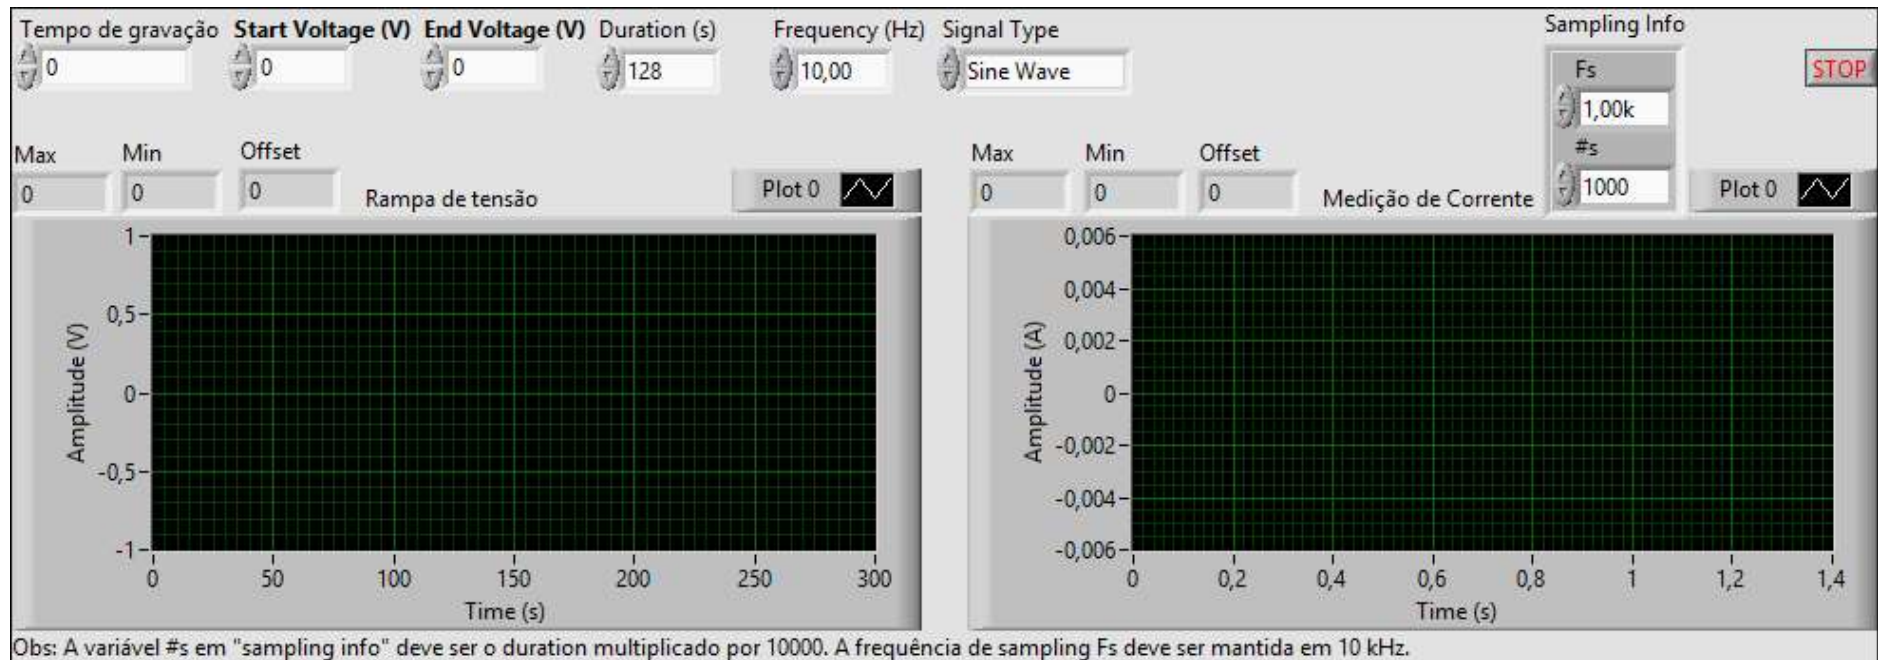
Tempo de gravação 0
Start Voltage (V) 0
End Voltage (V) 0
Duration (s) 128
Frequency (Hz) 10,00
Signal Type Sine Wave
Sampling Info
Fs 1,00k
#s 1000
STOP

Max 0
Min 0
Offset 0
Rampa de tensão
Plot 0

Amplitude (V)
1
0,5
0
-0,5
-1
0 50 100 150 200 250 300
Time (s)

Max 0
Min 0
Offset 0
Medição de Corrente
Plot 0

Amplitude (A)
0,006
0,004
0,002
0
-0,002
-0,004
-0,006
0 0,2 0,4 0,6 0,8 1 1,2 1,4
Time (s)

Obs: A variável #s em "sampling info" deve ser o duration multiplicado por 10000. A frequência de sampling Fs deve ser mantida em 10 kHz.